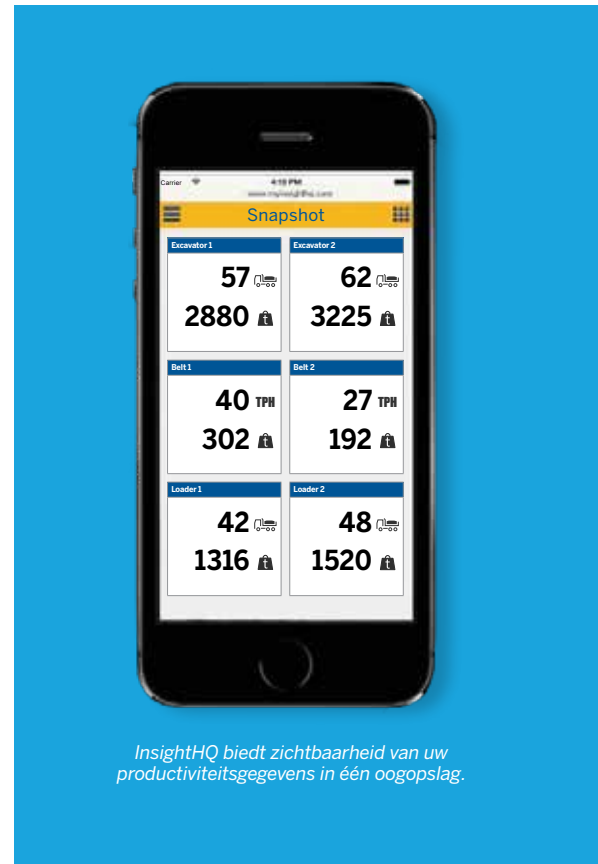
Carrier
4:18 PM
www.myinsighthq.com

Snapshot

Excavator 1
57
2880 t

Excavator 2
62
3225 t

Belt 1
40 TPH
302 t

Belt 2
27 TPH
192 t

Loader 1
42
1316 t

Loader 2
48
1520 t

InsightHQ biedt zichtbaarheid van uw productiviteitsgegevens in één oogopslag.